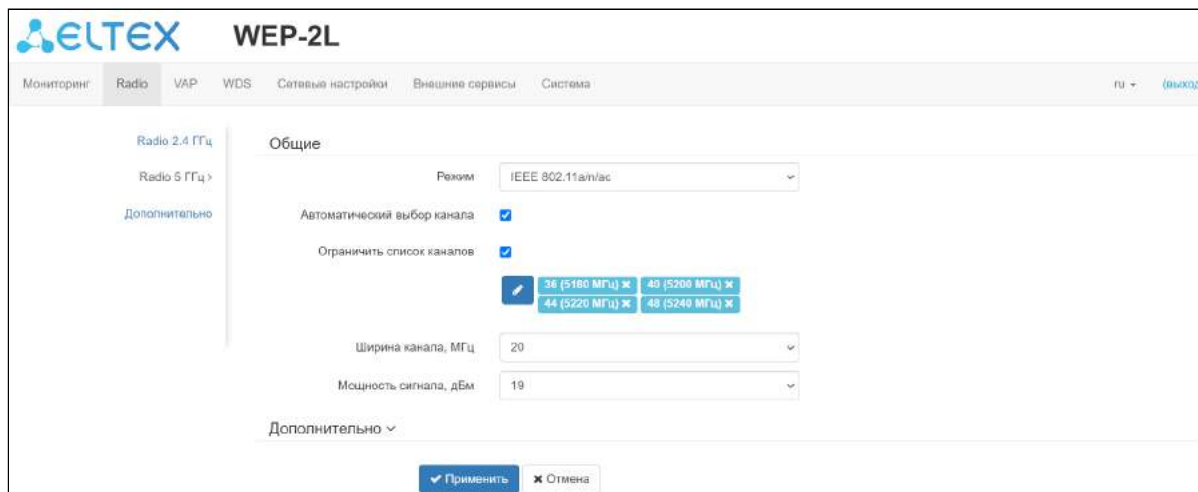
ELTEX WEP-2L

Мониторинг Radio VAP WDS Сетевые настройки Внешние сервисы Система ru (выход

Radio 2.4 ГГц
Radio 5 ГГц ›
Дополнительно

Общие

Режим IEEE 802.11a/n/ac

Автоматический выбор канала

Ограничить список каналов

36 (5180 МГц) × 40 (5200 МГц) × 44 (5220 МГц) × 48 (5240 МГц) ×

Ширина канала, МГц 20

Мощность сигнала, дБм 19

Дополнительно

✔ Применить ✖ Отмена